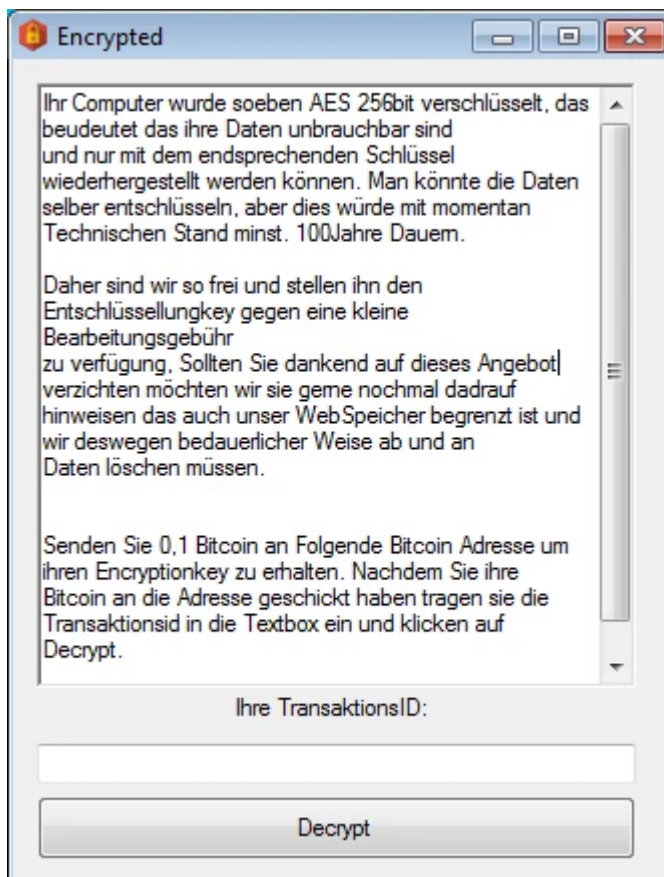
Encrypted

Ihr Computer wurde soeben AES 256bit verschlüsselt, das beudeutet das ihre Daten unbrauchbar sind und nur mit dem endsprechenden Schlüssel wiederhergestellt werden können. Man könnte die Daten selber entschlüsseln, aber dies würde mit momentan Technischen Stand minst. 100Jahre Dauern.

Daher sind wir so frei und stellen ihn den Entschlüssellungkey gegen eine kleine Bearbeitungsgebühr
zu verfügung, Sollten Sie dankend auf dieses Angebot verzichten möchten wir sie gerne nochmal dadrauf hinweisen das auch unser WebSpeicher begrenzt ist und wir deswegen bedauerlicher Weise ab und an Daten löschen müssen.

Senden Sie 0,1 Bitcoin an Folgende Bitcoin Adresse um ihren Encryptionkey zu erhalten. Nachdem Sie ihre Bitcoin an die Adresse geschickt haben tragen sie die Transaktionsid in die Textbox ein und klicken auf Decrypt.

Ihre TransaktionsID:

Decrypt